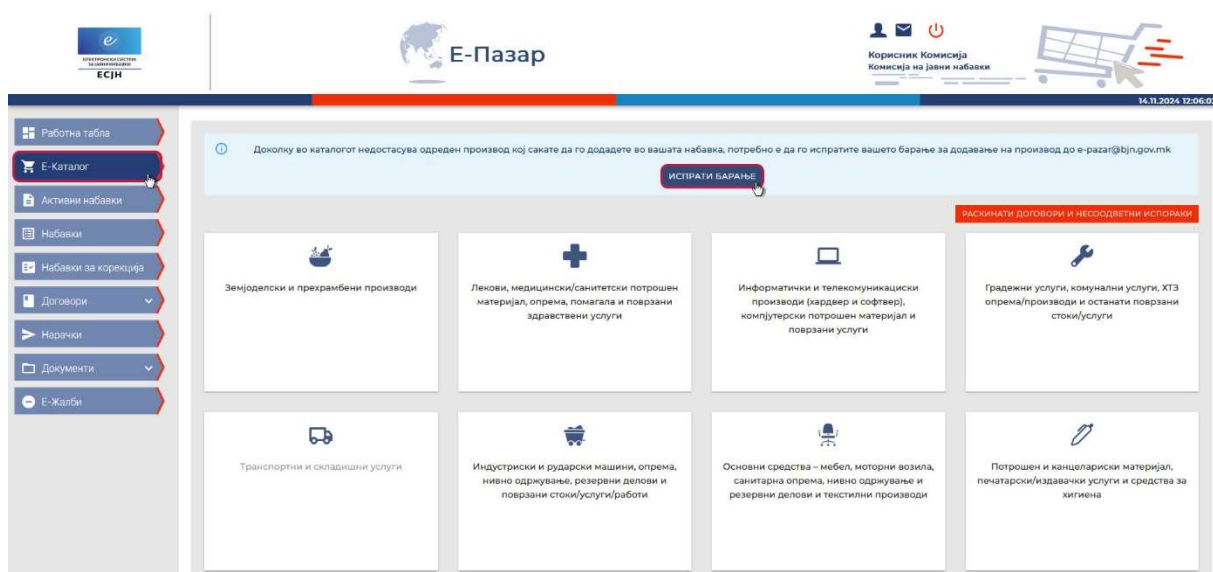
ЕЛЕКТРОНСКИ СИСТЕМ ЗА ЈАВНИ НАБАВКИ
ЕСЈН

Е-Пазар

Корисник Комисија
Комисија на јавни набавки

14.11.2024 12:06:0

Работна табла
Е-Каталог
Активни набавки
Набавки
Набавки за корекција
Договори
Нарачки
Документи
Е-Жалби

Доколку во каталогот недостасува одреден производ кој сакате да го додадете во вашата набавка, потребно е да го испратите вашето барање за додавање на производ до e-pazar@bjn.gov.mk

ИСПРАТИ БАРАЊЕ

РАСКИНАТИ ДОГОВОРИ И НЕСООДВЕТНИ ИСПОРАКИ

Земјоделски и прехрамбени производи

Лекови, медицински/санитетски потрошен материјал, опрема, помагала и поврзани здравствени услуги

Информатички и телекомуникациски производи (хардвер и софтвер), компјутерски потрошен материјал и поврзани услуги

Градежни услуги, комунални услуги, ХТЗ опрема/производи и останати поврзани стоки/услуги

Транспортни и складишни услуги

Индустриски и рударски машини, опрема, нивно одржување, резервни делови и поврзани стоки/услуги/работи

Основни средства – мебел, моторни возила, санитарна опрема, нивно одржување и резервни делови и текстилни производи

Потрошен и канцелариски материјал, печатарски/издавачки услуги и средства за хигиена